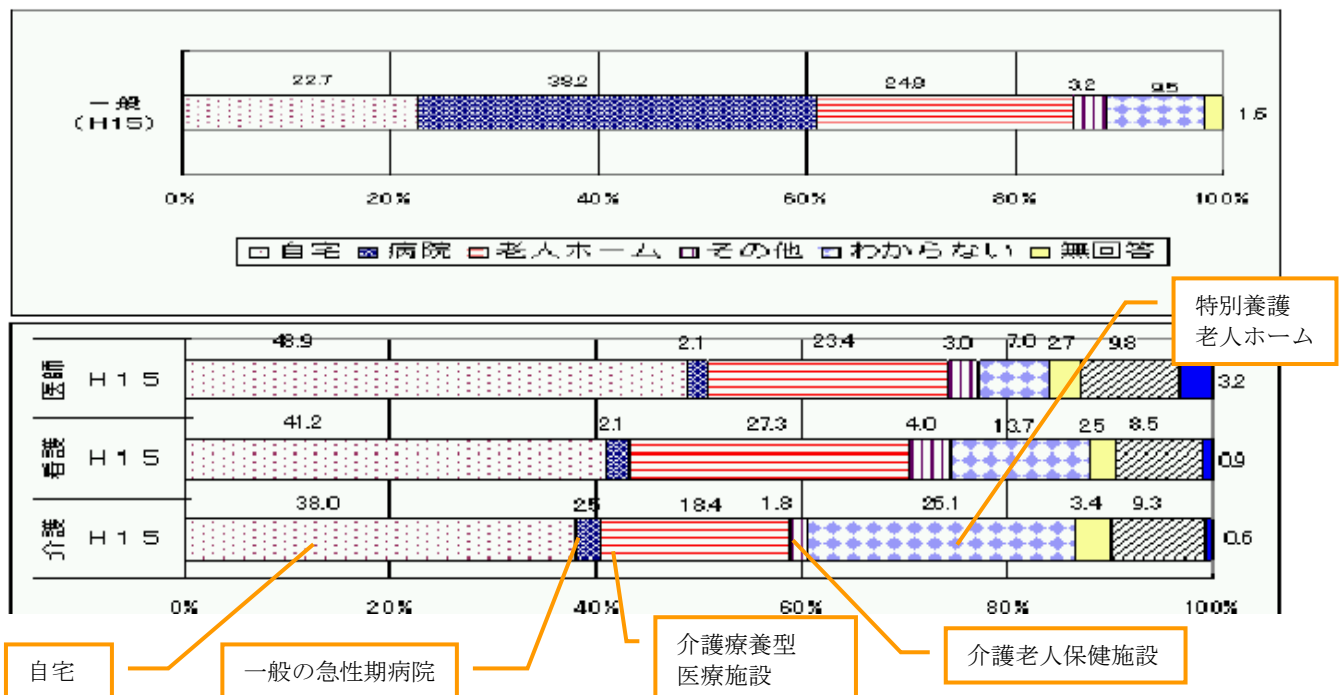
一般
(H15)

22.7

39.2

24.9

3.2

9.5

1.6

0%

20%

40%

60%

80%

100%

□自宅 ■病院 □老人ホーム □その他 □わからない □無回答

特別養護
老人ホーム

医師 H15

48.9

2.1

23.4

3.0

7.0

2.7

9.8

3.2

看護 H15

41.2

2.1

27.3

4.0

13.7

2.5

8.5

0.9

介護 H15

38.0

2.5

18.4

1.8

25.1

3.4

9.3

0.6

0%

20%

40%

60%

80%

100%

自宅

一般の急性期病院

介護療養型
医療施設

介護老人保健施設